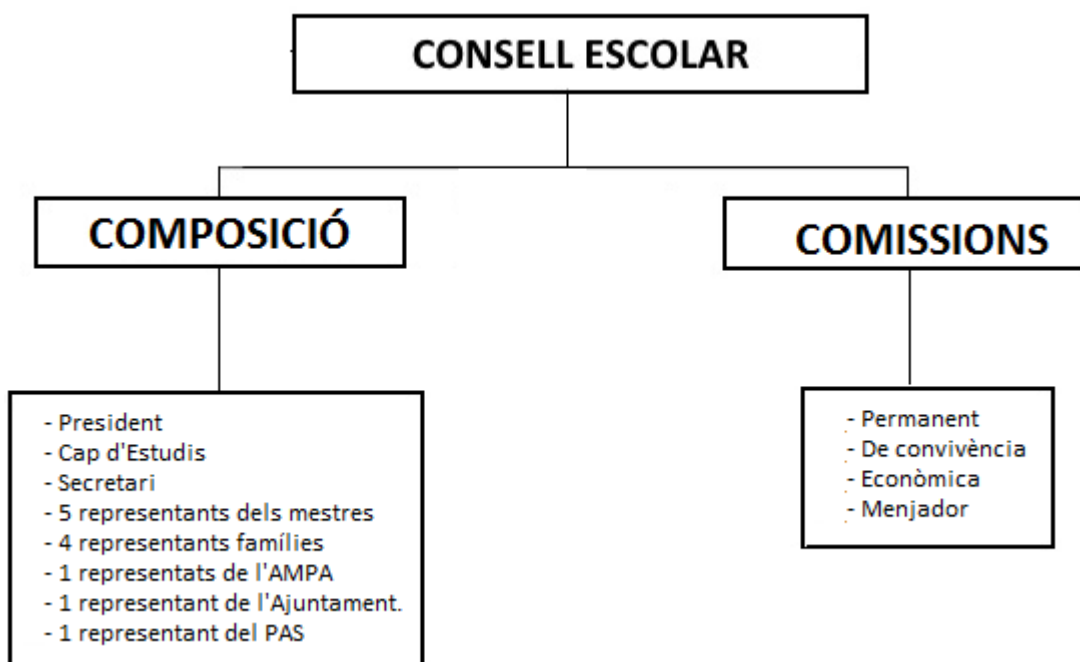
CONSELL ESCOLAR

COMPOSICIÓ

COMISSIONS

- President
- Cap d'Estudis
- Secretari
- 5 representants dels mestres
- 4 representants famílies
- 1 representats de l'AMPA
- 1 representant de l'Ajuntament.
- 1 representant del PAS

- Permanent
- De convivència
- Econòmica
- Menjador